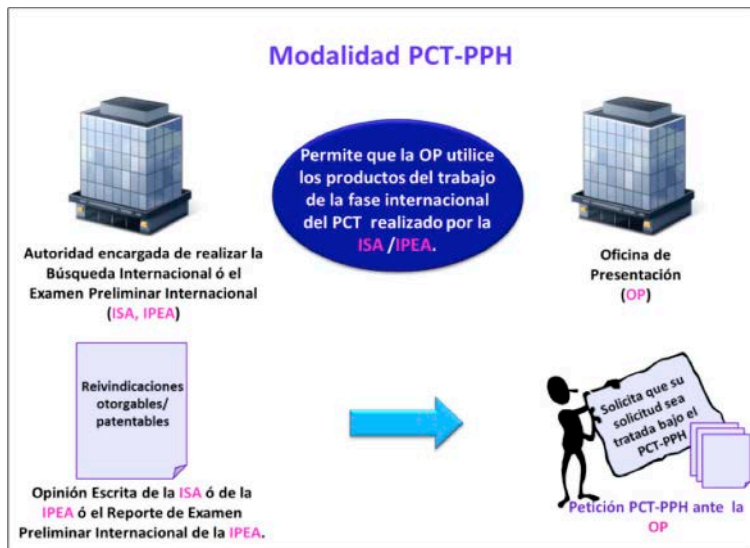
Modalidad PCT-PPH

Autoridad encargada de realizar la Búsqueda Internacional ó el Examen Preliminar Internacional (ISA, IPEA)

Permite que la OP utilice los productos del trabajo de la fase internacional del PCT realizado por la ISA /IPEA.

Oficina de Presentación (OP)

Reivindicaciones otorgables/ patentables

Opinión Escrita de la ISA ó de la IPEA ó el Reporte de Examen Preliminar Internacional de la IPEA.

Solicita que su solicitud sea tratada bajo el PCT-PPH

Petición PCT-PPH ante la OP